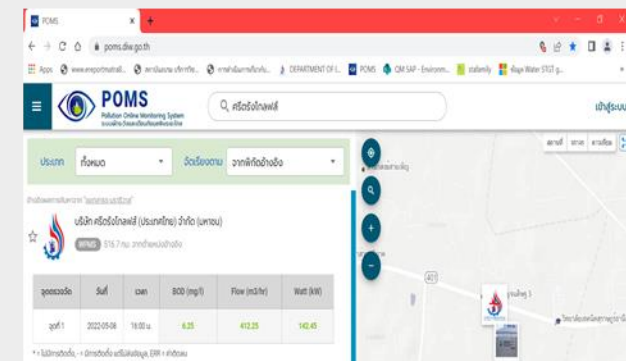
POMS
×
+
poms.diw.go.th
Apps www.exportmatmall... สถาบันอาหาร บริการข้อ... การดำเนินการเกี่ยวกับ... DEPARTMENT OF I... POMS CM SAP - Environm... statfamily ข้อมูล Water STGT g...
POMS
Pollution Online Monitoring System
ศรีตรังโกลฟส์
เข้าสู่ระบบ
ประเภท
ทั้งหมด
จัดเรียงตาม
จากพิกัดอ้างอิง
บริษัท ศรีตรังโกลฟส์ (ประเทศไทย) จำกัด (มหาชน)
WPMS
516.7 กม. จากตำแหน่งอ้างอิง
| จุดตรวจวัด | วันที่ | เวลา | BOD (mg/l) | Flow (m3/hr) | Watt (kW) |
|---|---|---|---|---|---|
| จุดที่ 1 | 2022-05-08 | 18:00 น. | 6.25 | 412.25 | 142.45 |
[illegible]
401
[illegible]